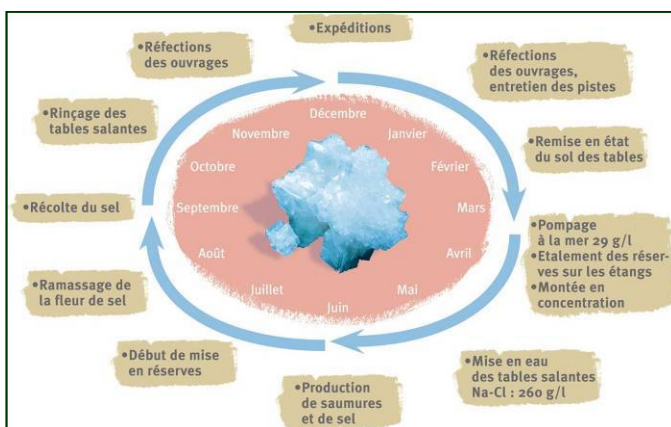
•Expéditions

•Réfections des ouvrages, entretien des pistes

•Remise en état du sol des tables

•Pompage à la mer 29 g/l
•Etalement des réserves sur les étangs
•Montée en concentration

•Mise en eau des tables salantes Na-Cl : 260 g/l

•Production de saumures et de sel

•Début de mise en réserves

•Ramassage de la fleur de sel

•Récolte du sel

•Rinçage des tables salantes

•Réfections des ouvrages

Décembre
Janvier
Février
Mars
Avril
Mai
Juin
Juillet
Août
Septembre
Octobre
Novembre